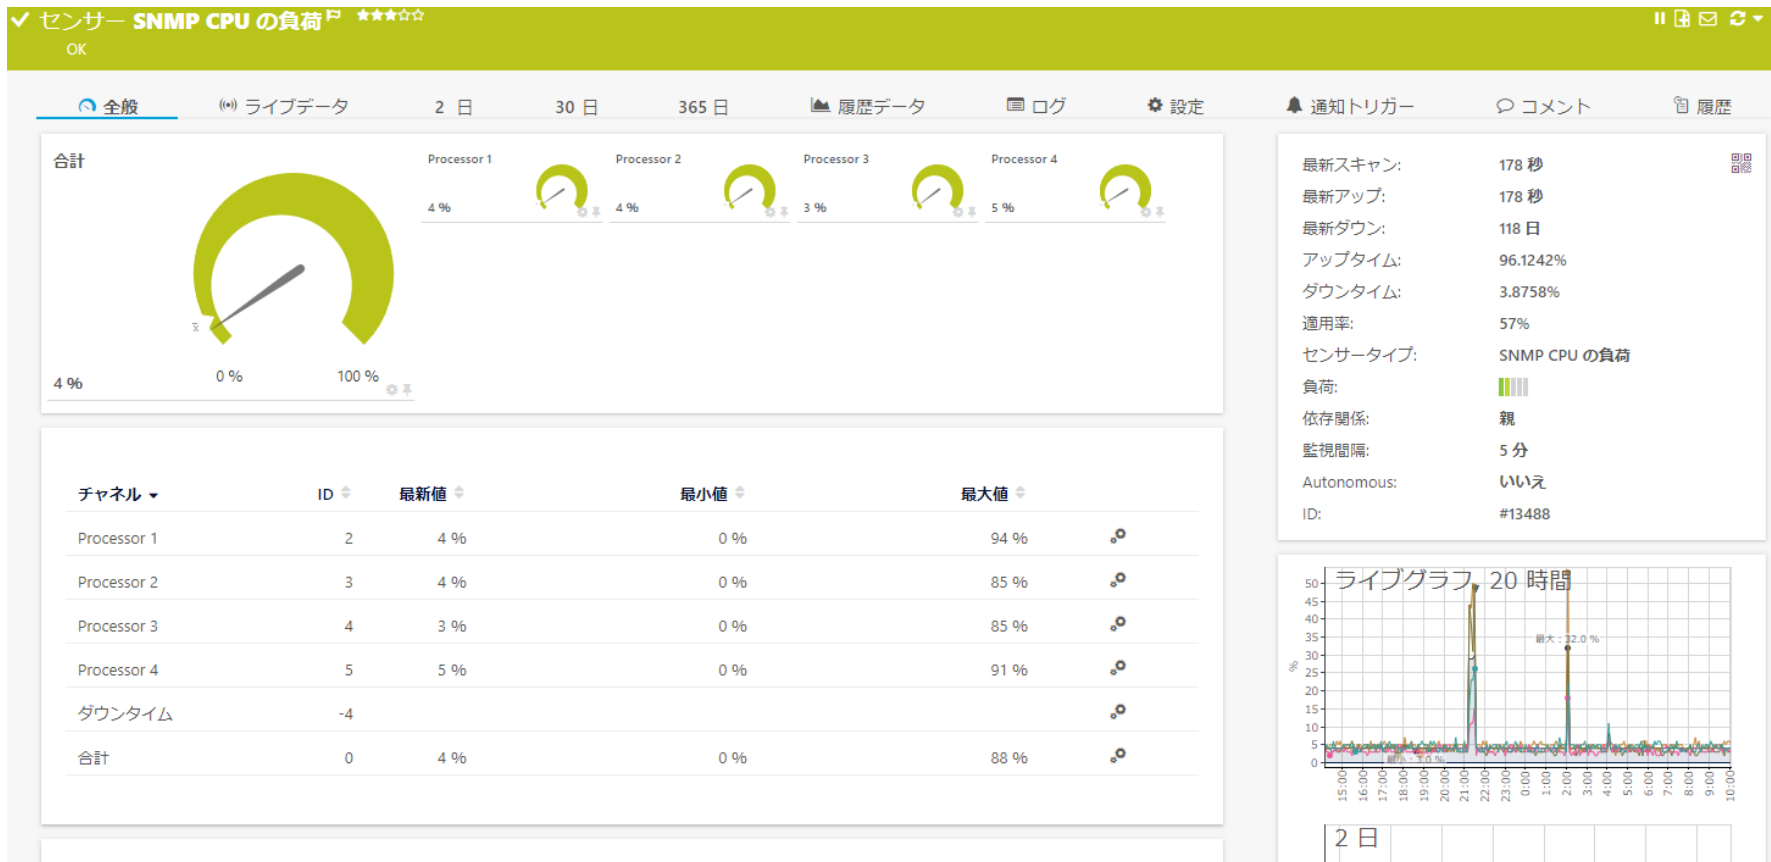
センサー SNMP CPU の負荷 ★★★☆☆
OK

全般 ライブデータ 2 日 30 日 365 日 履歴データ ログ 設定 通知トリガー コメント 履歴

合計
4 %
0 %
100 %

Processor 1
4 %
Processor 2
4 %
Processor 3
3 %
Processor 4
5 %

| チャネル | ID | 最新値 | 最小値 | 最大値 |
|---|---|---|---|---|
| Processor 1 | 2 | 4 % | 0 % | 94 % |
| Processor 2 | 3 | 4 % | 0 % | 85 % |
| Processor 3 | 4 | 3 % | 0 % | 85 % |
| Processor 4 | 5 | 5 % | 0 % | 91 % |
| ダウンタイム | -4 | | | |
| 合計 | 0 | 4 % | 0 % | 88 % |

最新スキャン: 178 秒
最新アップ: 178 秒
最新ダウン: 118 日
アップタイム: 96.1242%
ダウンタイム: 3.8758%
適用率: 57%
センサータイプ: SNMP CPU の負荷
負荷:
依存関係: 親
監視間隔: 5 分
Autonomous: いいえ
ID: #13488

ライブグラフ, 20 時間
50 45 40 35 30 25 20 15 10 5 0
%
最大 : 32.0 %
最小 : 3.0 %
15:00 16:00 17:00 18:00 19:00 20:00 21:00 22:00 23:00 0:00 1:00 2:00 3:00 4:00 5:00 6:00 7:00 8:00 9:00 10:00

2 日